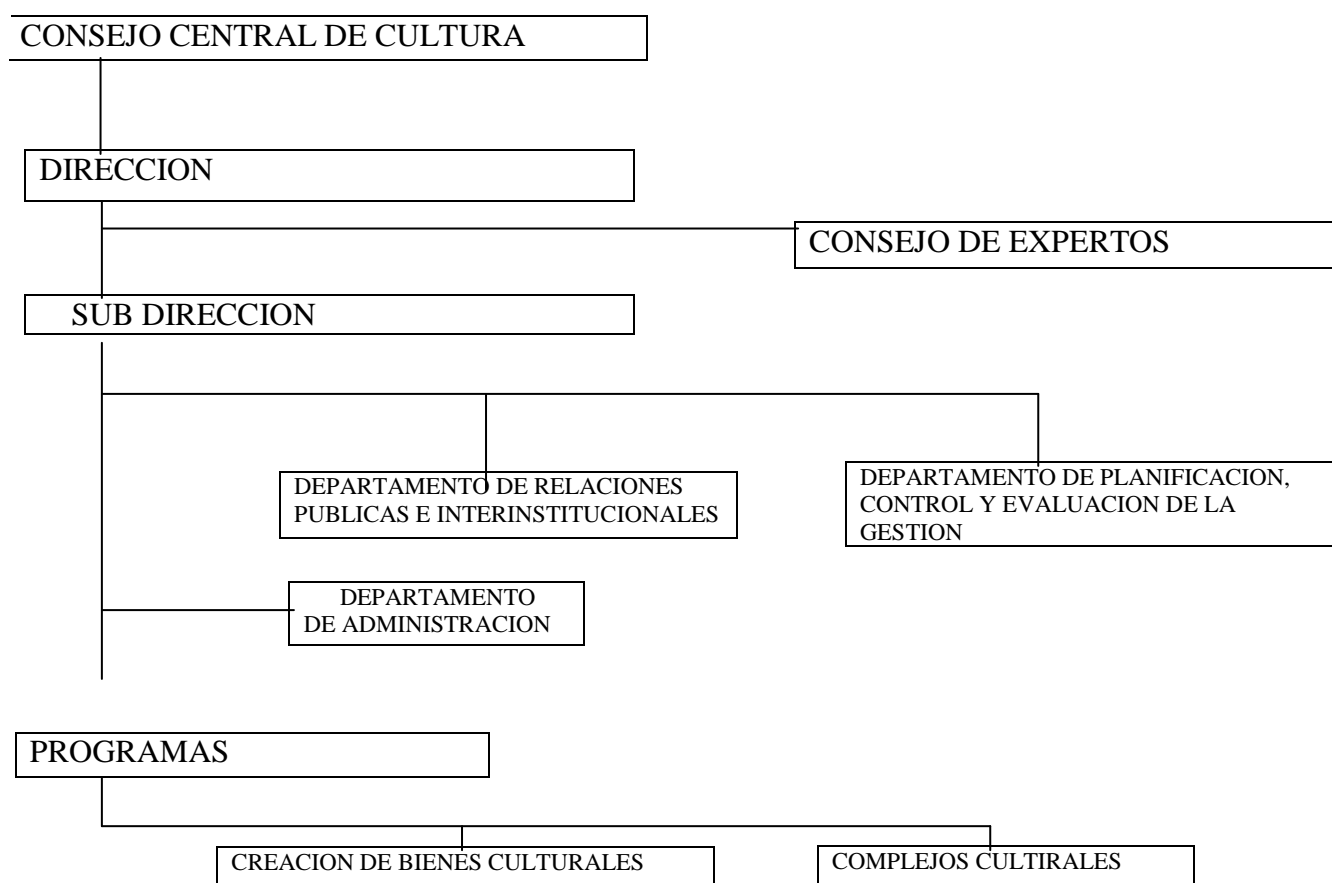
CONSEJO CENTRAL DE CULTURA

DIRECCION

CONSEJO DE EXPERTOS

SUB DIRECCION

DEPARTAMENTO DE RELACIONES PUBLICAS E INTERINSTITUCIONALES

DEPARTAMENTO DE PLANIFICACION, CONTROL Y EVALUACION DE LA GESTION

DEPARTAMENTO DE ADMINISTRACION

PROGRAMAS

CREACION DE BIENES CULTURALES

COMPLEJOS CULTIRALES